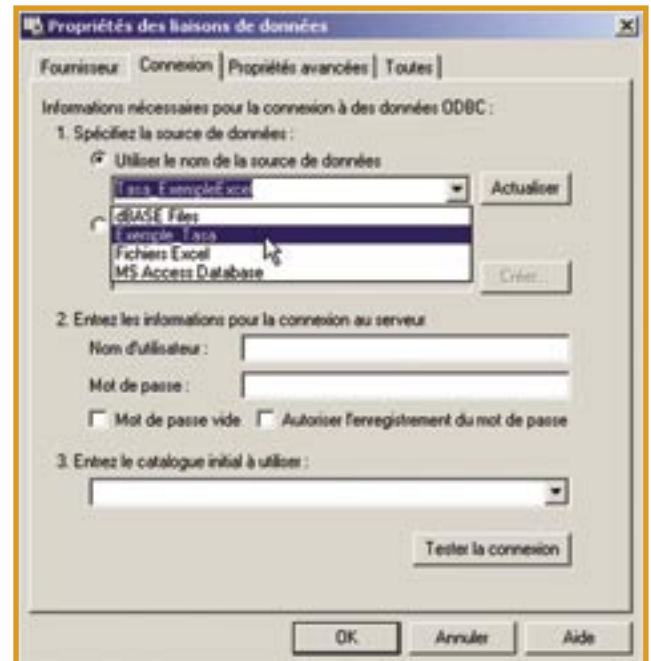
Propriétés des liaisons de données

Fournisseur | Connexion | Propriétés avancées | Toutes

Informations nécessaires pour la connexion à des données ODBC :

1. Spécifiez la source de données :

Utiliser le nom de la source de données

Tasa_ExempleExcel

Actualiser

dBASE Files
Exemple_Tasa
Fichiers Excel
MS Access Database

Créer...

2. Entrez les informations pour la connexion au serveur

Nom d'utilisateur :

Mot de passe :

Mot de passe vide

Autoriser l'enregistrement du mot de passe

3. Entrez le catalogue initial à utiliser :

Tester la connexion

OK

Annuler

Aide